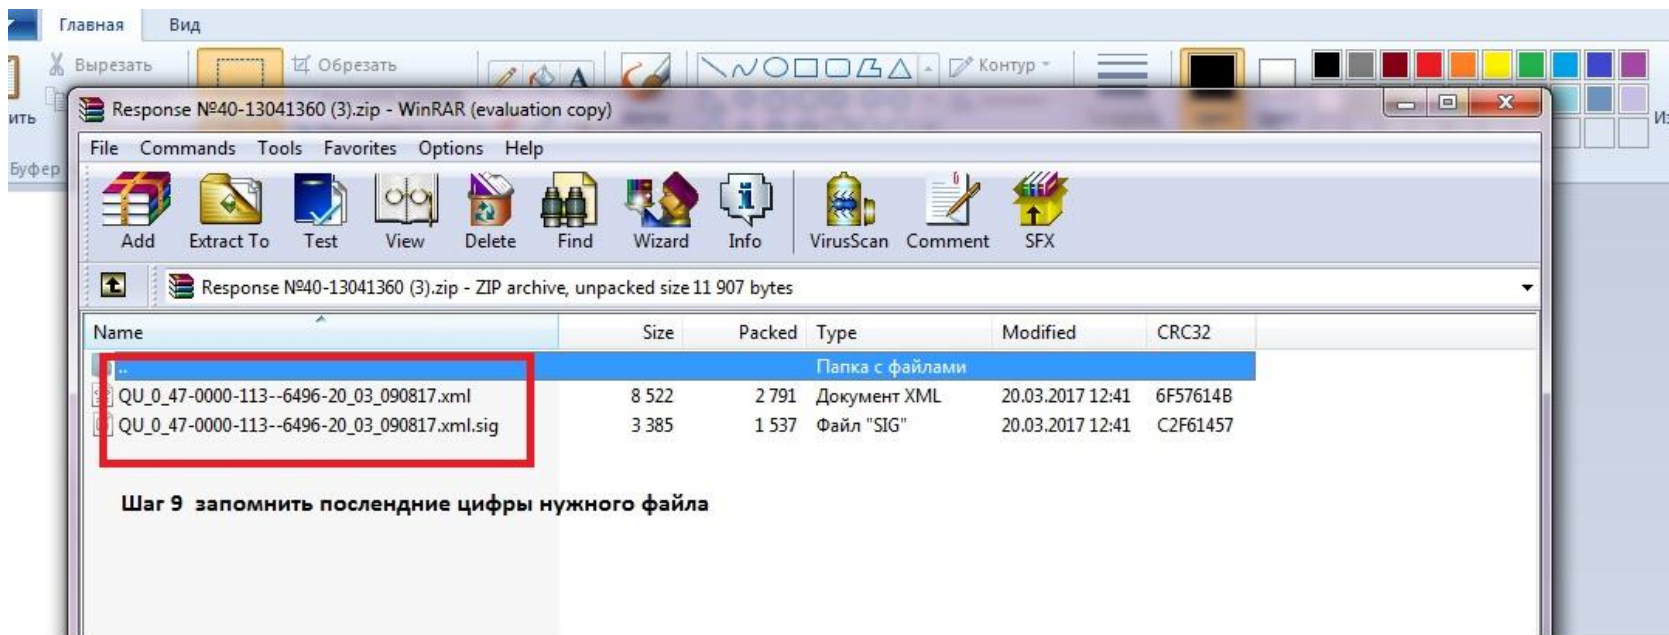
Главная Вид

Вырезать

Обрезать

Контур

ить

Буфер

Из

Response №40-13041360 (3).zip - WinRAR (evaluation copy)

File Commands Tools Favorites Options Help

Add Extract To Test View Delete Find Wizard Info VirusScan Comment SFX

Response №40-13041360 (3).zip - ZIP archive, unpacked size 11 907 bytes

| Name | Size | Packed | Type | Modified | CRC32 |
|---|---|---|---|---|---|
| .. | | | Папка с файлами | | |
| QU_0_47-0000-113--6496-20_03_090817.xml | 8 522 | 2 791 | Документ XML | 20.03.2017 12:41 | 6F57614B |
| QU_0_47-0000-113--6496-20_03_090817.xml.sig | 3 385 | 1 537 | Файл "SIG" | 20.03.2017 12:41 | C2F61457 |

Шаг 9 запомнить послендние цифры нужного файла